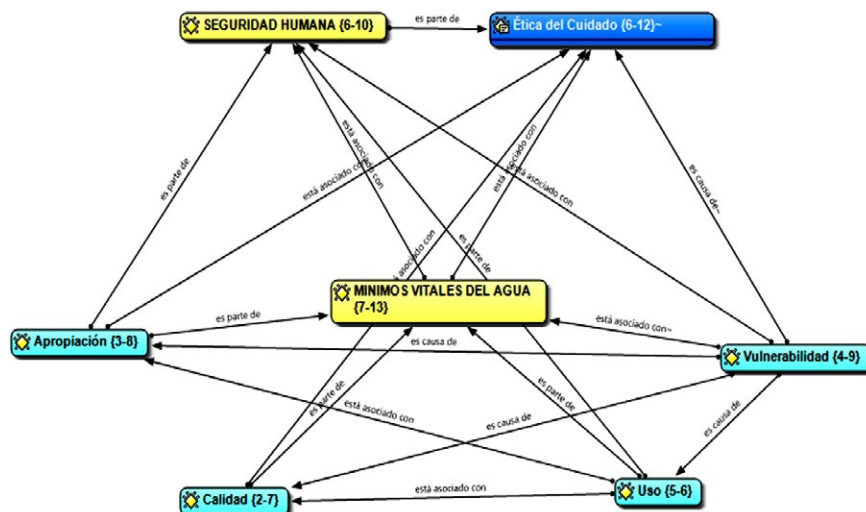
SEGURIDAD HUMANA {6-10}

es parte de

Ética del Cuidado {6-12}~

es parte de

está asociado con

está asociado con

está asociado con

está asociado con

está asociado con

es parte de

es causa de~

MINIMOS VITALES DEL AGUA {7-13}

es parte de

está asociado con~

Apropiación {3-8}

es causa de

Vulnerabilidad {4-9}

es parte de

está asociado con

es causa de

es parte de

es causa de

Calidad {2-7}

está asociado con

Uso {5-6}